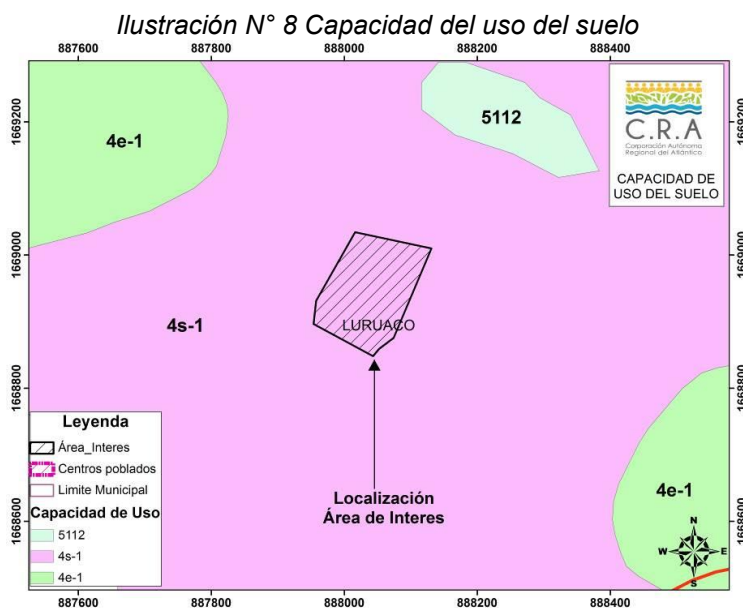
Ilustración N° 8 Capacidad del uso del suelo

887600 887800 888000 888200 888400

1669200 1669000 1668800 1668600

C.R.A
Corporación Autónoma Regional del Atlántico

CAPACIDAD DE USO DEL SUELO

4e-1

5112

4s-1

LURUACO

Leyenda
Área_Interes
Centros poblados
Limite Municipal
Capacidad de Uso
5112
4s-1
4e-1

Localización Área de Interes

4e-1

N
W E
S

887600 887800 888000 888200 888400